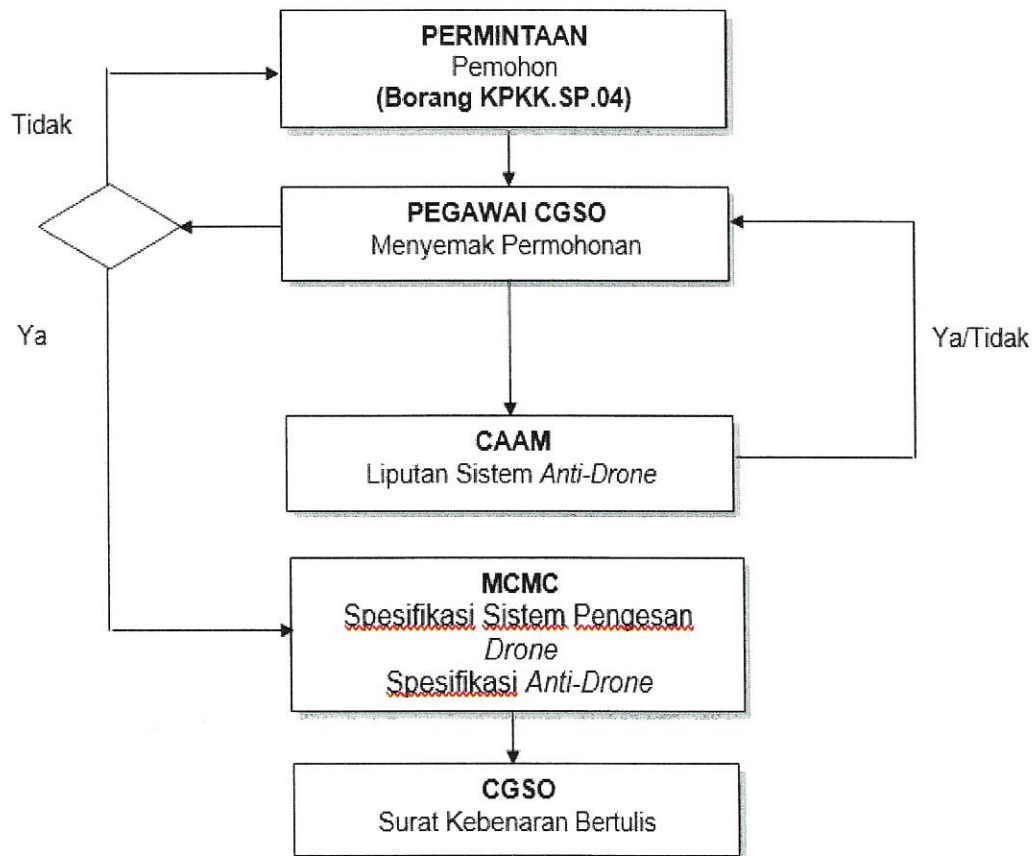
PERMINTAAN
Pemohon
(Borang KPKK.SP.04)

Tidak

PEGAWAI CGSO
Menyemak Permohonan

Ya

Ya/Tidak

CAAM
Liputan Sistem Anti-Drone

MCMC
Spesifikasi Sistem Pengesan Drone
Spesifikasi Anti-Drone

CGSO
Surat Kebenaran Bertulis